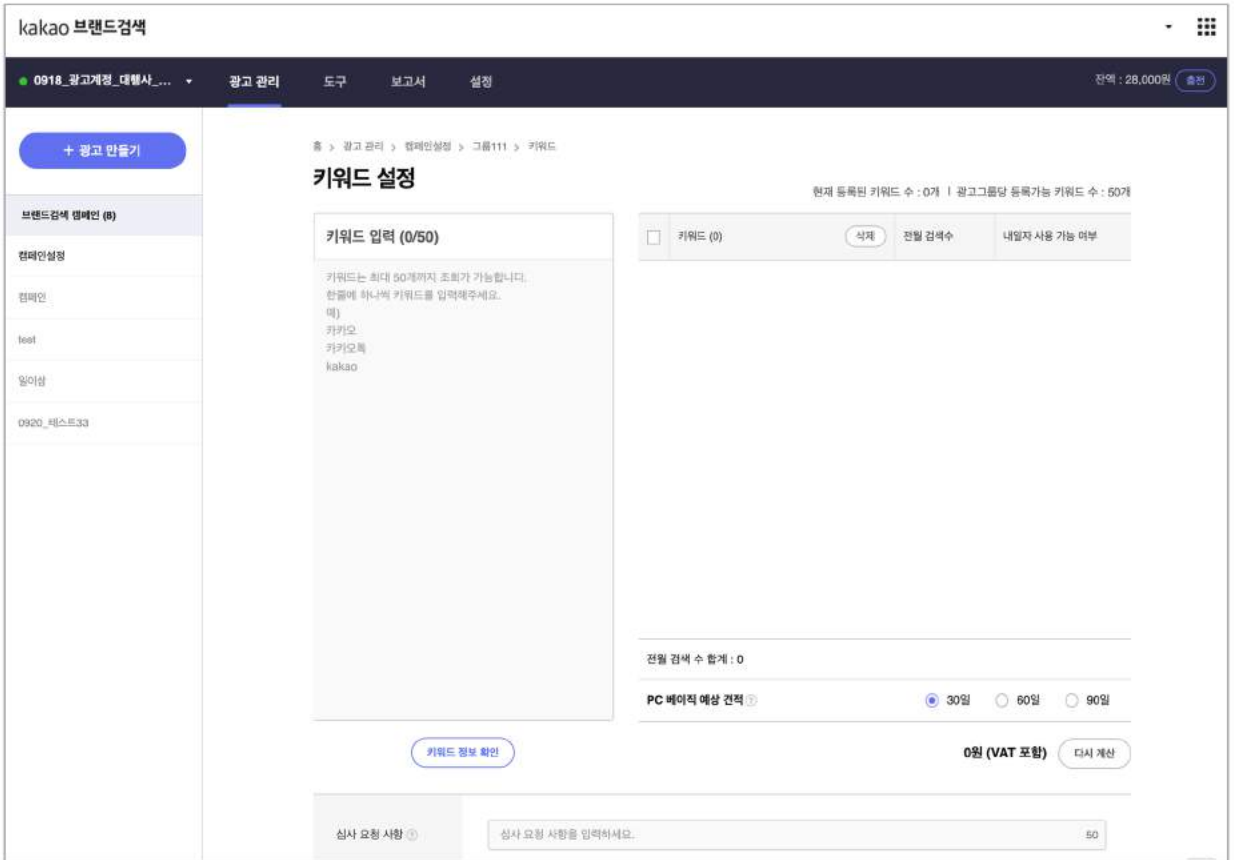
kakao 브랜드검색

0918_광고계정_대행사_...

광고 관리 도구 보고서 설정

잔액 : 28,000원 충전

+ 광고 만들기

브랜드검색 캠페인 (6)

캠페인설정

캠페인

test

일이삼

0920_테스트33

홈 > 광고 관리 > 캠페인설정 > 그룹111 > 키워드

키워드 설정

현재 등록된 키워드 수 : 0개 | 광고그룹당 등록가능 키워드 수 : 50개

키워드 입력 (0/50)

키워드는 최대 50개까지 조회가 가능합니다.
한줄에 하나씩 키워드를 입력해주세요.
예)
카카오
카카오톡
kakao

| 키워드 (0) 삭제 | 전월 검색수 | 내일자 사용 가능 여부 |
|---|---|---|

전월 검색 수 합계 : 0

PC 베이직 예상 견적 30일 60일 90일

키워드 정보 확인

0원 (VAT 포함) 다시 계산

심사 요청 사항

심사 요청 사항을 입력하세요.

50